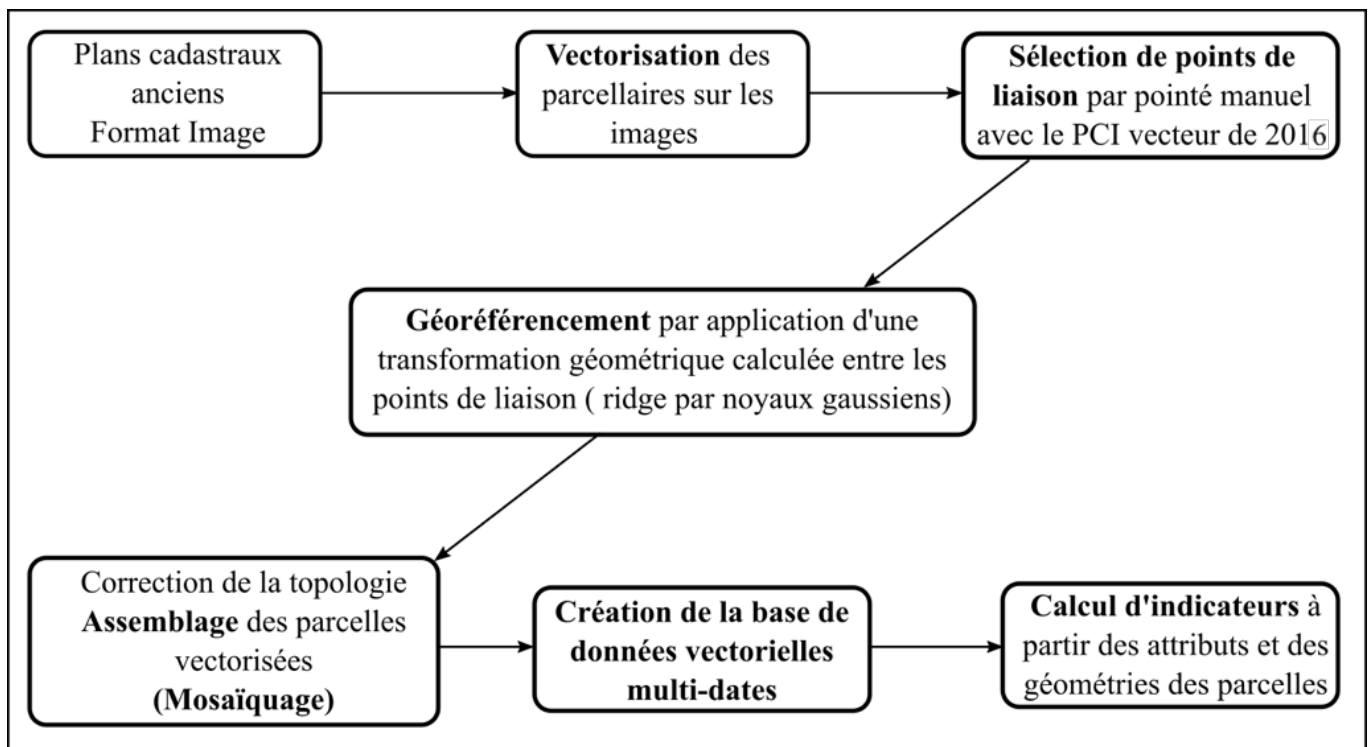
Plans cadastraux anciens Format Image

Vectorisation des parcellaires sur les images

Sélection de points de liaison par pointé manuel avec le PCI vecteur de 2016

Géoréférencement par application d'une transformation géométrique calculée entre les points de liaison ( ridge par noyaux gaussiens)

Correction de la topologie Assemblage des parcelles vectorisées (Mosaïquage)

Création de la base de données vectorielles multi-dates

Calcul d'indicateurs à partir des attributs et des géométries des parcelles